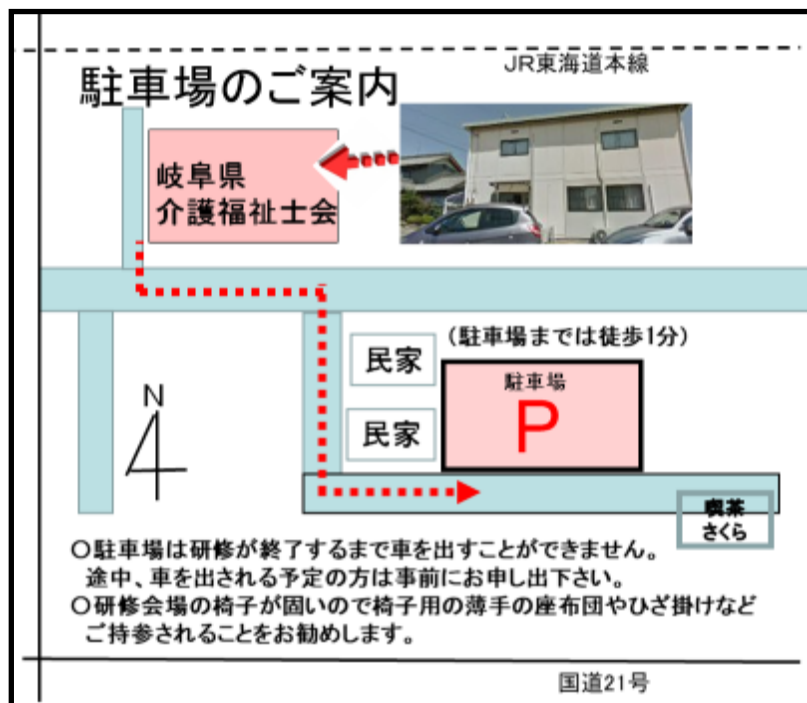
駐車場のご案内

JR東海道本線

岐阜県
介護福祉士会

N

民家

民家

（駐車場までは徒歩1分）

駐車場
P

喫茶
さくら

○駐車場は研修が終了するまで車を出すことができません。
途中、車を出される予定の方は事前にお申し出下さい。
○研修会場の椅子が固いので椅子用の薄手の座布団やひざ掛けなどご持参されることをお勧めします。

国道21号